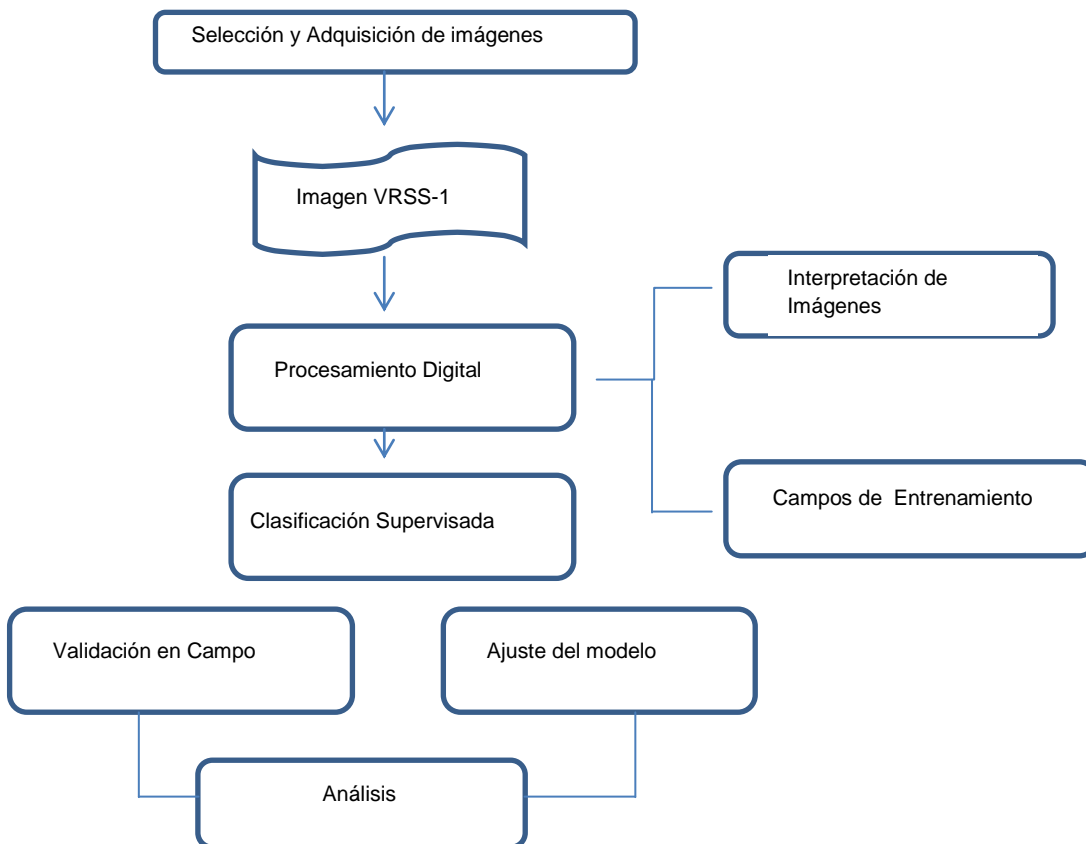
Selección y Adquisición de imágenes

Imagen VRSS-1

Interpretación de Imágenes

Procesamiento Digital

Campos de  Entrenamiento

Clasificación Supervisada

Validación en Campo

Ajuste del modelo

Análisis